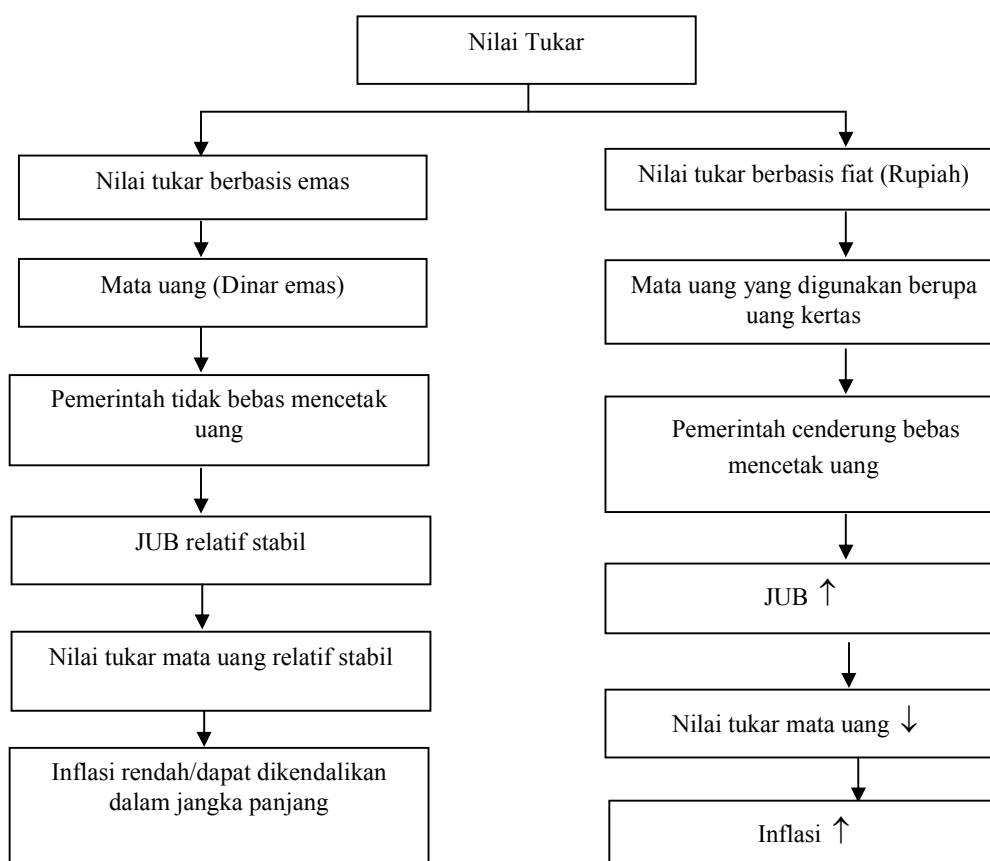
Nilai Tukar

Nilai tukar berbasis emas

Mata uang (Dinar emas)

Pemerintah tidak bebas mencetak uang

JUB relatif stabil

Nilai tukar mata uang relatif stabil

Inflasi rendah/dapat dikendalikan dalam jangka panjang

Nilai tukar berbasis fiat (Rupiah)

Mata uang yang digunakan berupa uang kertas

Pemerintah cenderung bebas mencetak uang

JUB $\uparrow$

Nilai tukar mata uang $\downarrow$

Inflasi $\uparrow$